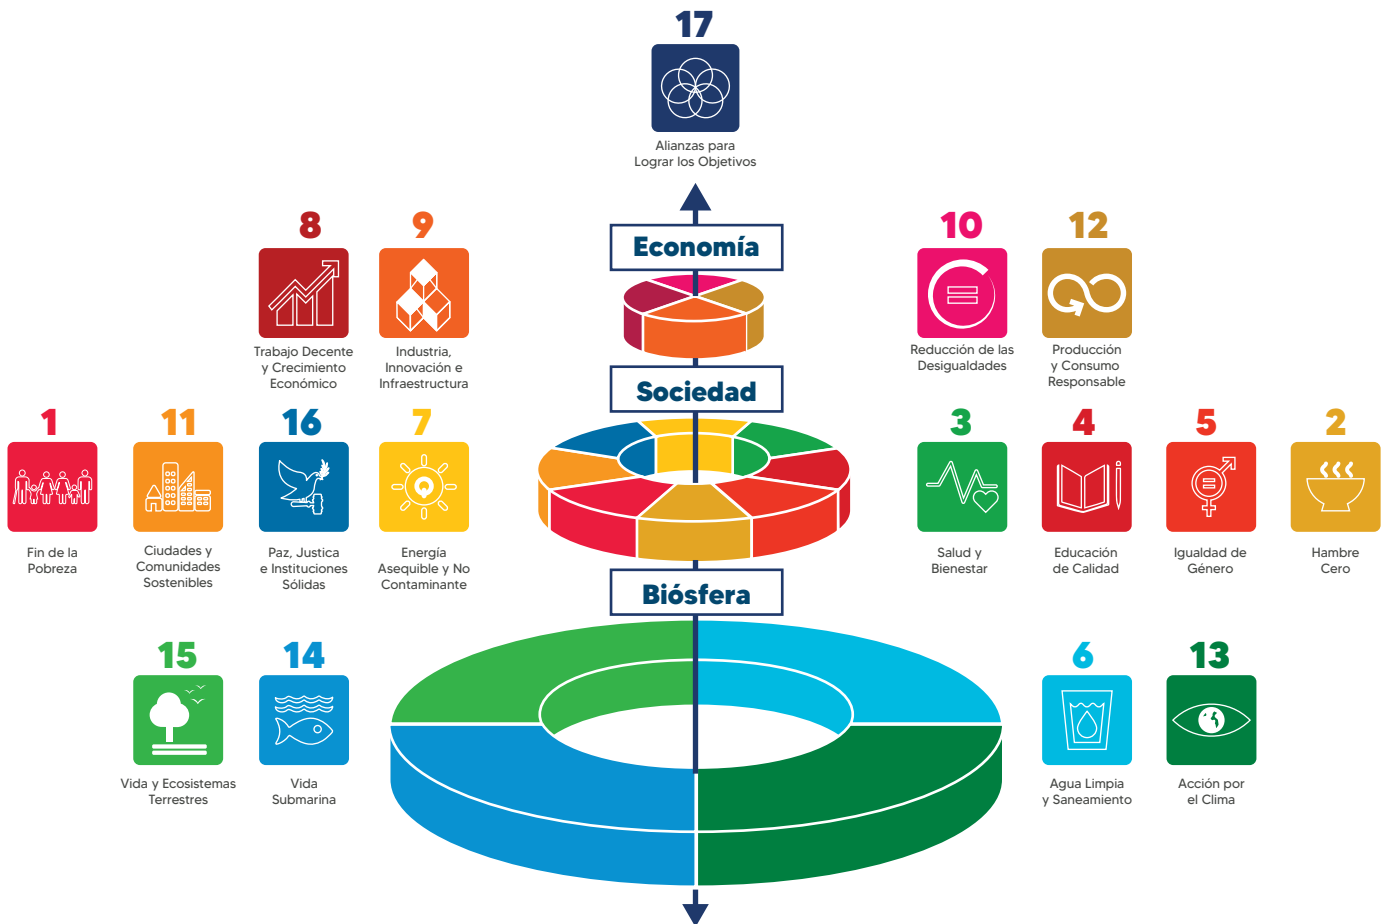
17

Alianzas para Lograr los Objetivos

Economía

8

Trabajo Decente y Crecimiento Económico

9

Industria, Innovación e Infraestructura

10

Reducción de las Desigualdades

12

Producción y Consumo Responsable

Sociedad

1

Fin de la Pobreza

11

Ciudades y Comunidades Sostenibles

16

Paz, Justica e Instituciones Sólidas

7

Energía Asequible y No Contaminante

3

Salud y Bienestar

4

Educación de Calidad

5

Igualdad de Género

2

Hambre Cero

Biósfera

15

Vida y Ecosistemas Terrestres

14

Vida Submarina

6

Agua Limpia y Saneamiento

13

Acción por el Clima